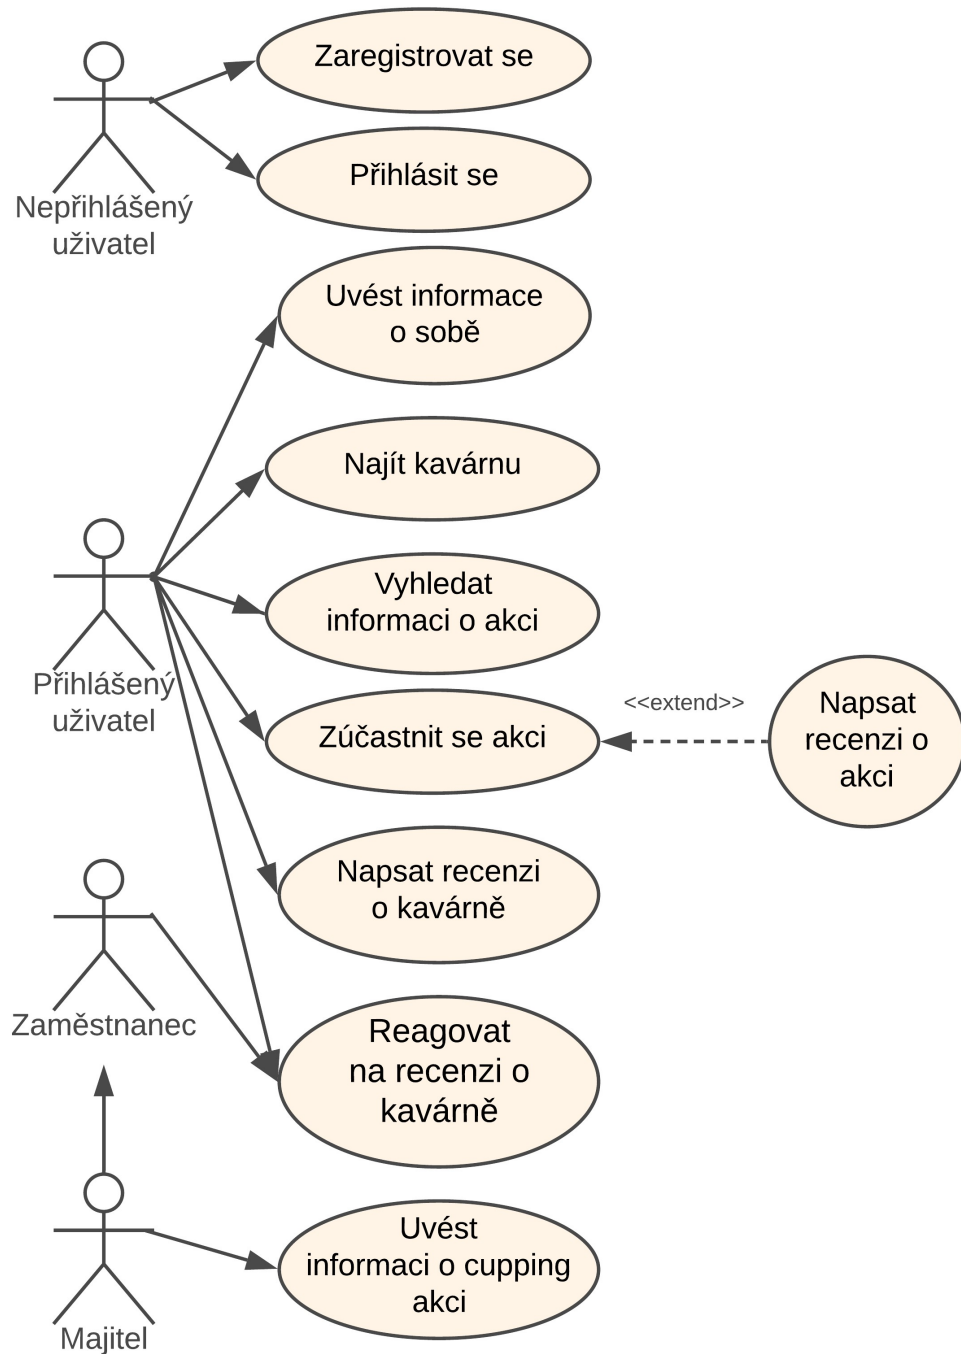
Nepřihlášený uživatel

Zaregistrovat se

Přihlásit se

Uvést informace o sobě

Najít kavárnu

Přihlášený uživatel

Vyhledat informaci o akci

Zúčastnit se akci

<<extend>>

Napsat recenzi o akci

Napsat recenzi o kavárně

Zaměstnanec

Reagovat na recenzi o kavárně

Majitel

Uvést informaci o cupping akci